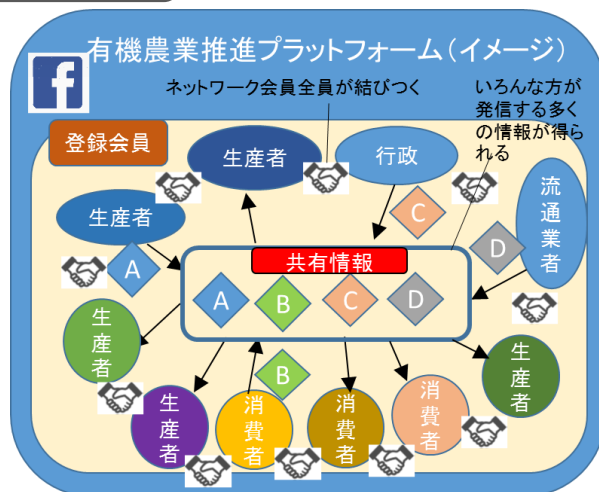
有機農業推進プラットフォーム（イメージ）

ネットワーク会員全員が結びつく

いろんな方が発信する多くの情報が得られる

登録会員

生産者

行政

生産者

C

流通業者

A

D

共有情報

A

B

C

D

生産者

B

生産者

生産者

消費者

消費者

消費者

生産者